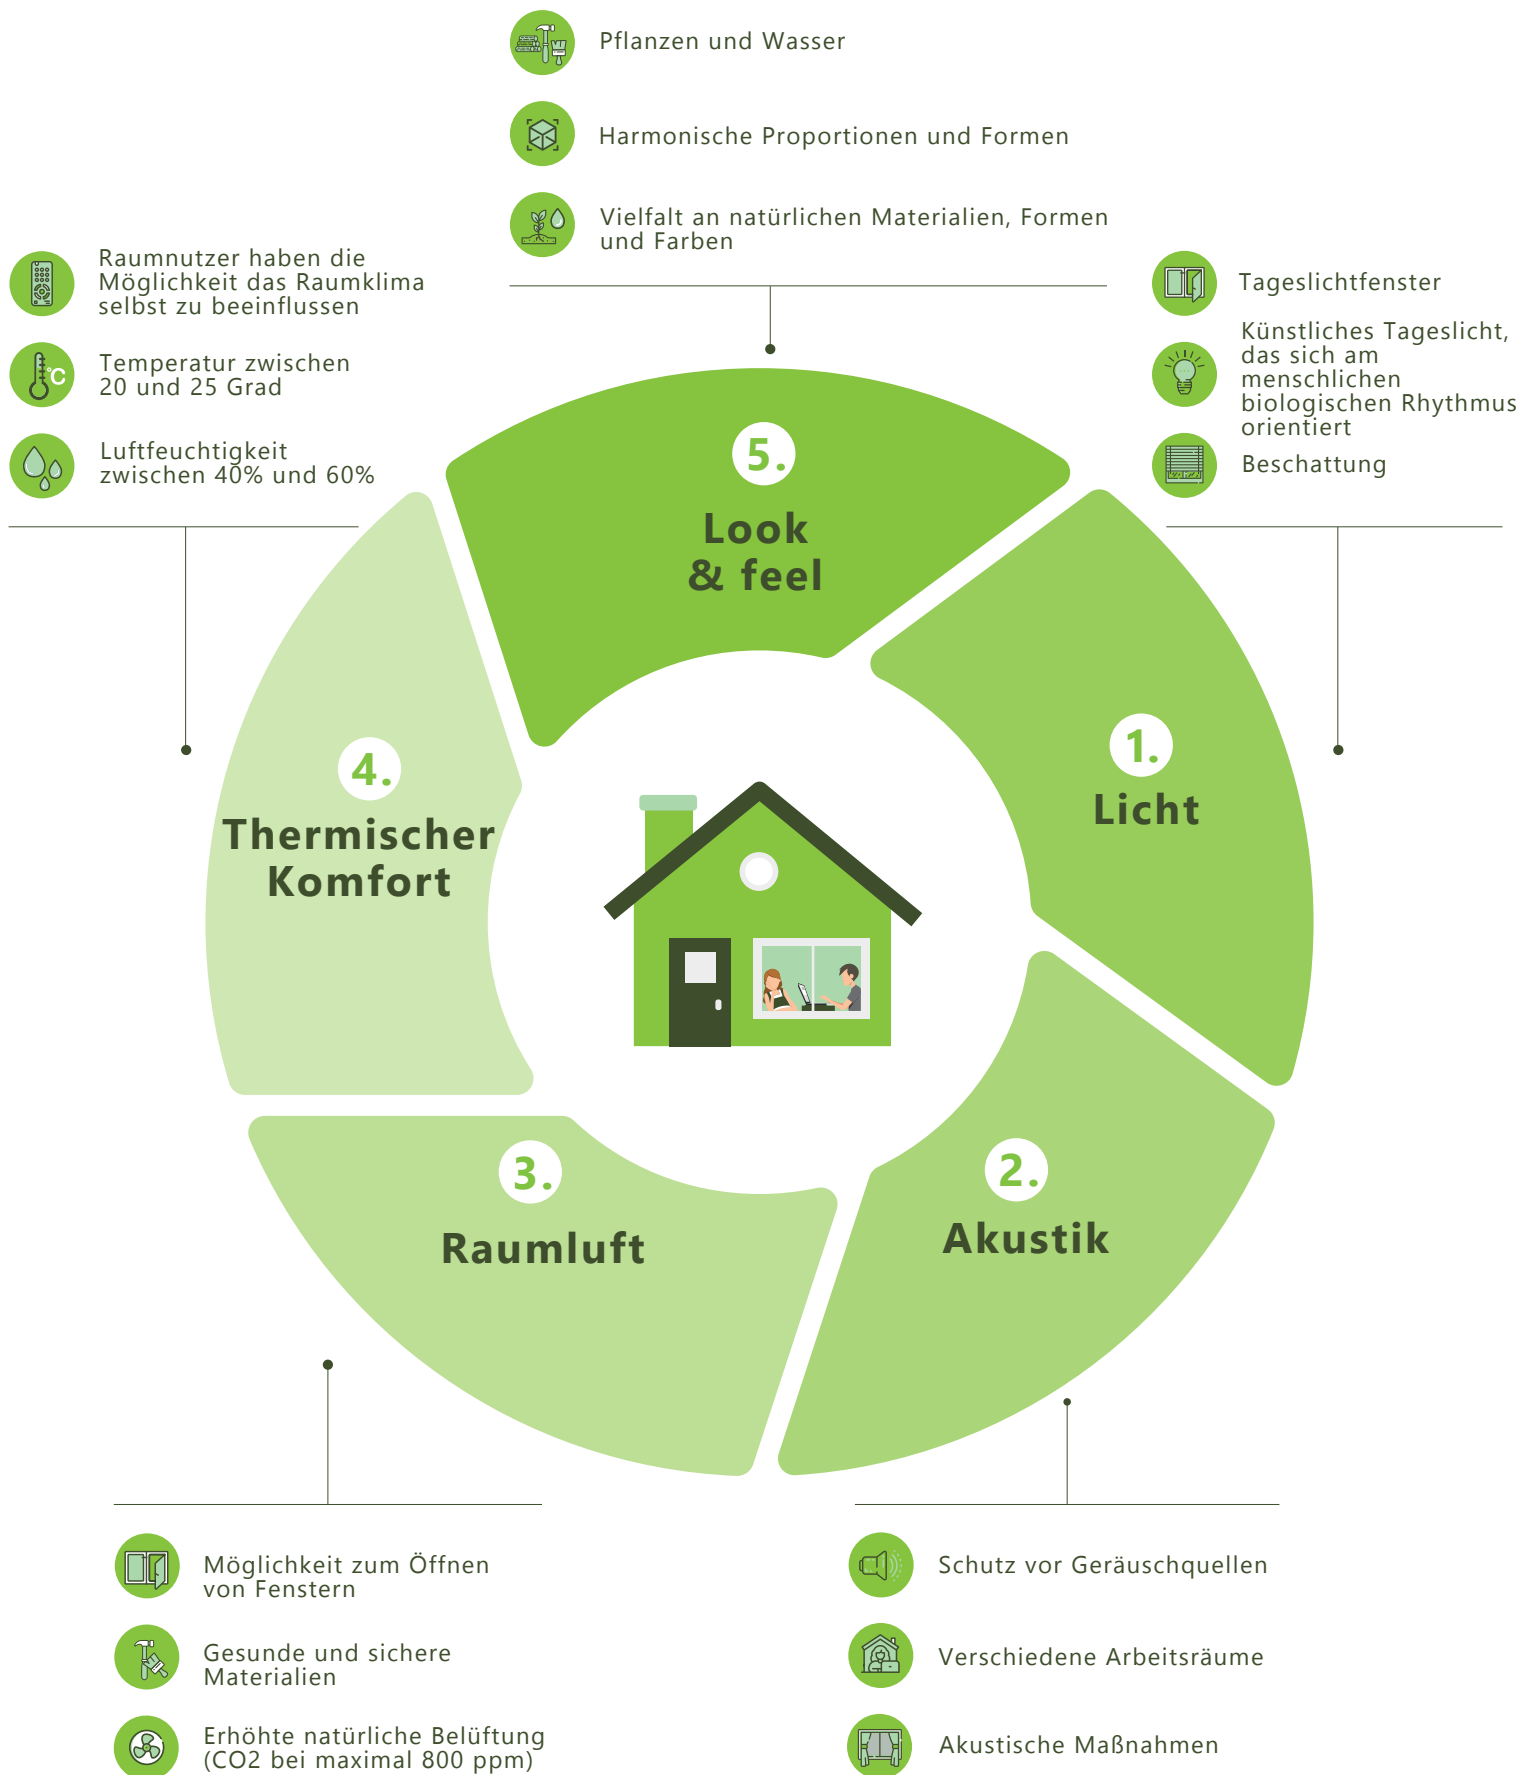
Pflanzen und Wasser

Harmonische Proportionen und Formen

Vielfalt an natürlichen Materialien, Formen und Farben

Raumnutzer haben die Möglichkeit das Raumklima selbst zu beeinflussen

Temperatur zwischen 20 und 25 Grad

Luftfeuchtigkeit zwischen 40% und 60%

Tageslichtfenster

Künstliches Tageslicht, das sich am menschlichen biologischen Rhythmus orientiert

Beschattung

5. Look & feel

1. Licht

4. Thermischer Komfort

3. Raumluft

2. Akustik

Möglichkeit zum Öffnen von Fenstern

Gesunde und sichere Materialien

Erhöhte natürliche Belüftung (CO2 bei maximal 800 ppm)

Schutz vor Geräuschquellen

Verschiedene Arbeitsräume

Akustische Maßnahmen